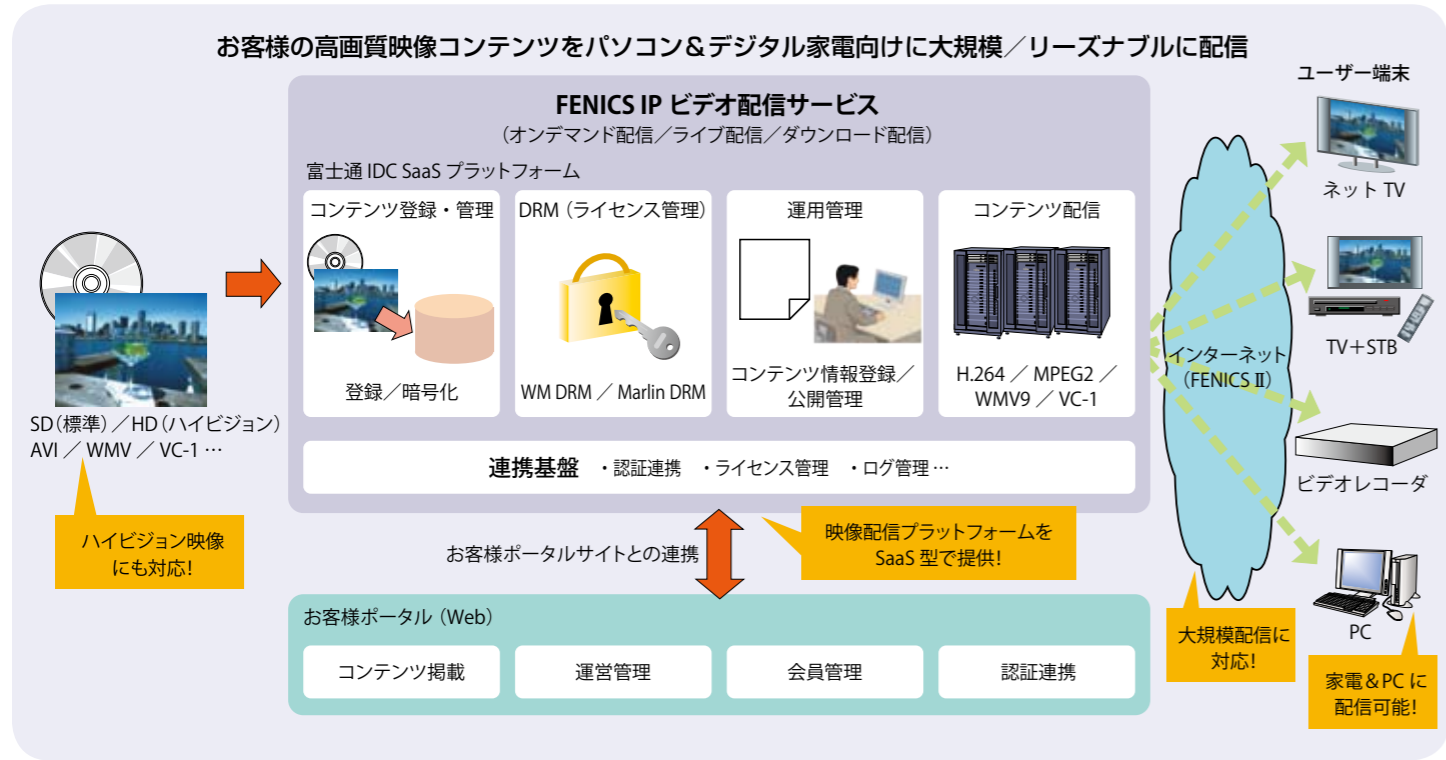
お客様の高画質映像コンテンツをパソコン＆デジタル家電向けに大規模／リーズナブルに配信

FENICS IP ビデオ配信サービス
（オンデマンド配信／ライブ配信／ダウンロード配信）

富士通 IDC SaaS プラットフォーム

コンテンツ登録・管理
登録／暗号化

DRM（ライセンス管理）
WM DRM ／ Marlin DRM

運用管理
コンテンツ情報登録／公開管理

コンテンツ配信
H.264 ／ MPEG2 ／ WMV9 ／ VC-1

連携基盤　・認証連携　・ライセンス管理　・ログ管理 …

SD（標準）／HD（ハイビジョン）
AVI ／ WMV ／ VC-1 …

ハイビジョン映像にも対応!

お客様ポータルサイトとの連携

映像配信プラットフォームをSaaS 型で提供!

お客様ポータル（Web）

コンテンツ掲載

運営管理

会員管理

認証連携

ユーザー端末

ネット TV

TV＋STB

インターネット
（FENICS Ⅱ）

ビデオレコーダ

PC

大規模配信に対応!

家電＆PC に配信可能!